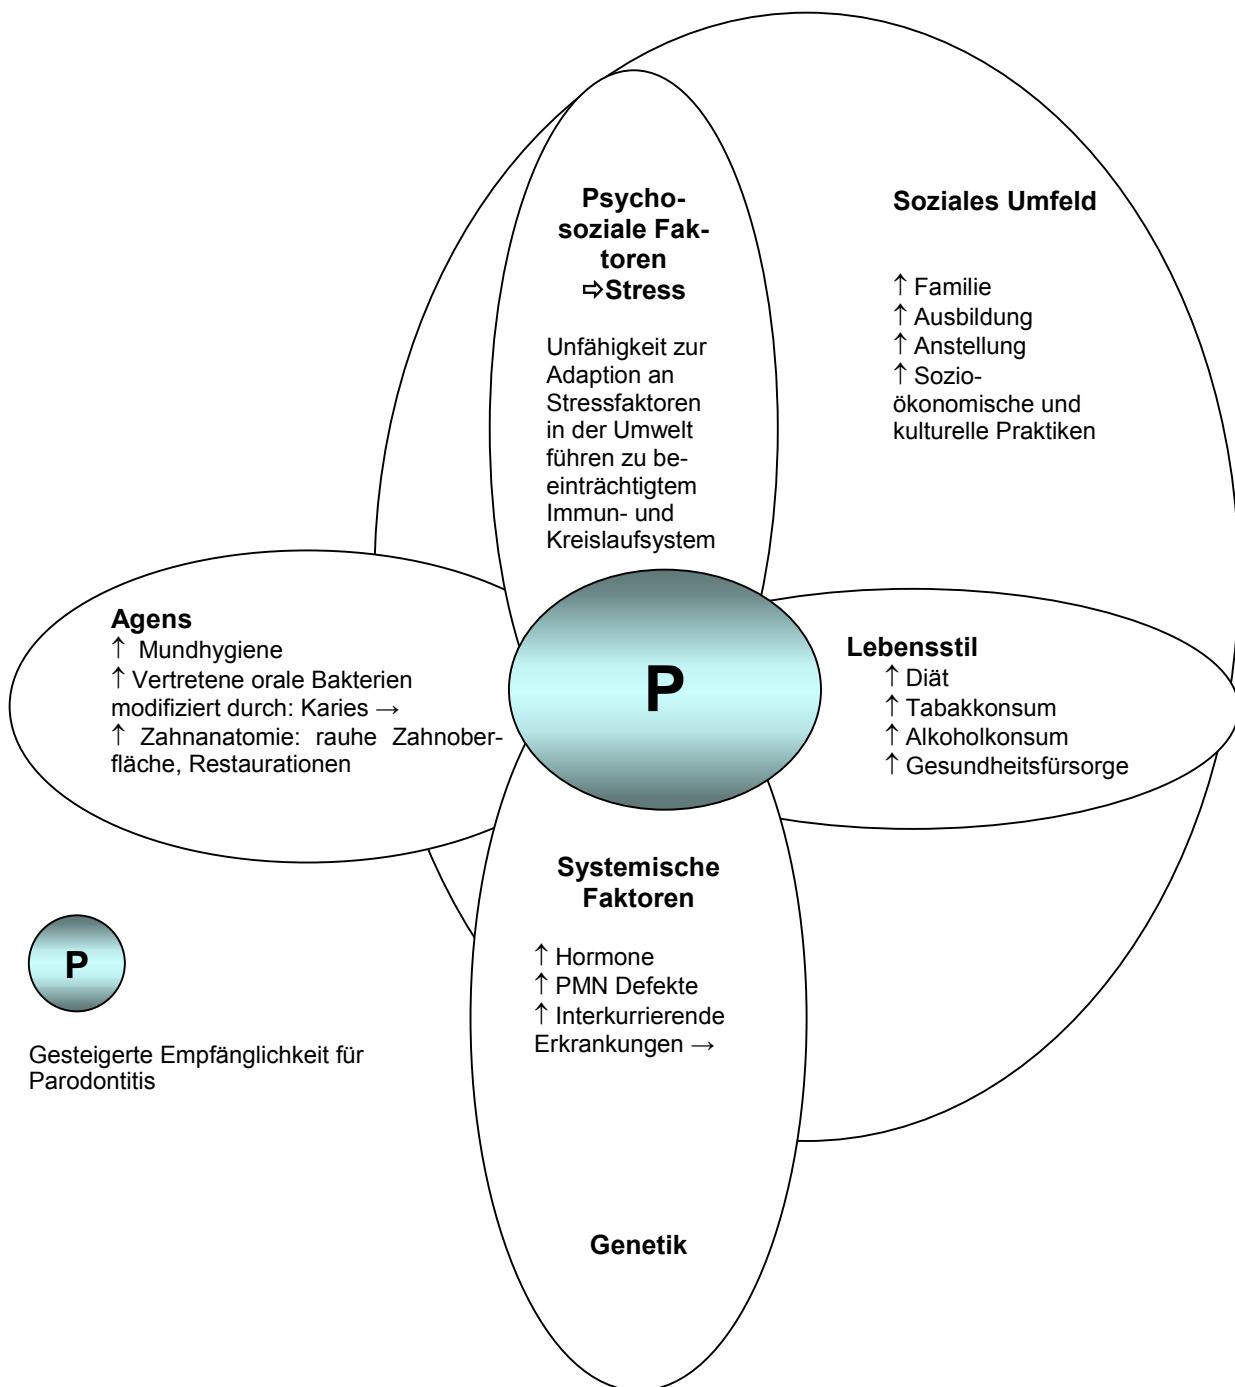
Psychosoziale Faktoren
⇨Stress

Unfähigkeit zur Adaption an Stressfaktoren in der Umwelt führen zu beeinträchtigtem Immun- und Kreislaufsystem

Soziales Umfeld

↑ Familie
↑ Ausbildung
↑ Anstellung
↑ Sozioökonomische und kulturelle Praktiken

Agens
↑ Mundhygiene
↑ Vertretene orale Bakterien modifiziert durch: Karies →
↑ Zahnanatomie: rauhe Zahnoberfläche, Restaurationen

P

Lebensstil
↑ Diät
↑ Tabakkonsum
↑ Alkoholkonsum
↑ Gesundheitsfürsorge

Systemische Faktoren

↑ Hormone
↑ PMN Defekte
↑ Interkurrierende Erkrankungen →

P

Gesteigerte Empfänglichkeit für Parodontitis

Genetik